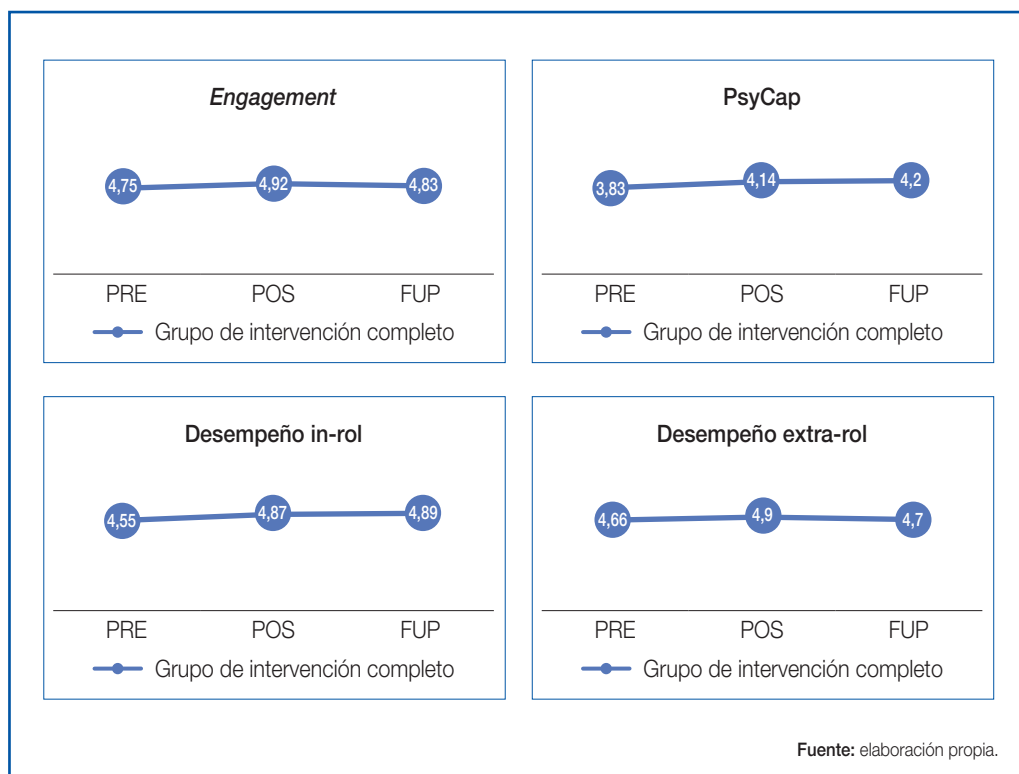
Engagement

4,75
4,92
4,83

PRE POS FUP

Grupo de intervención completo

PsyCap

3,83
4,14
4,2

PRE POS FUP

Grupo de intervención completo

Desempeño in-rol

4,55
4,87
4,89

PRE POS FUP

Grupo de intervención completo

Desempeño extra-rol

4,66
4,9
4,7

PRE POS FUP

Grupo de intervención completo

Fuente: elaboración propia.